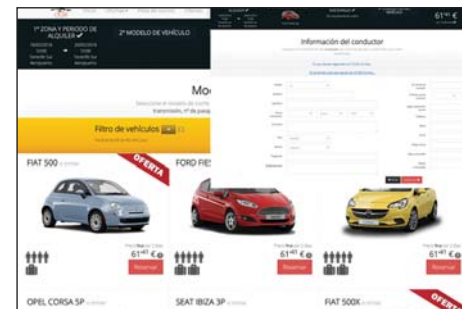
1ª ZONA Y PERIODO DE ALQUILER ✔

2º MODELO DE VEHÍCULO

Mo

Filtro de vehículos

FIAT 500

OFERTA

FORD FIES

Información del conductor

Reservar

Reservar

Reservar

61,45 €

61,45 €

61,45 €

OPEL CORSA 5P

SEAT IBIZA 3P

FIAT 500X

OFERTA